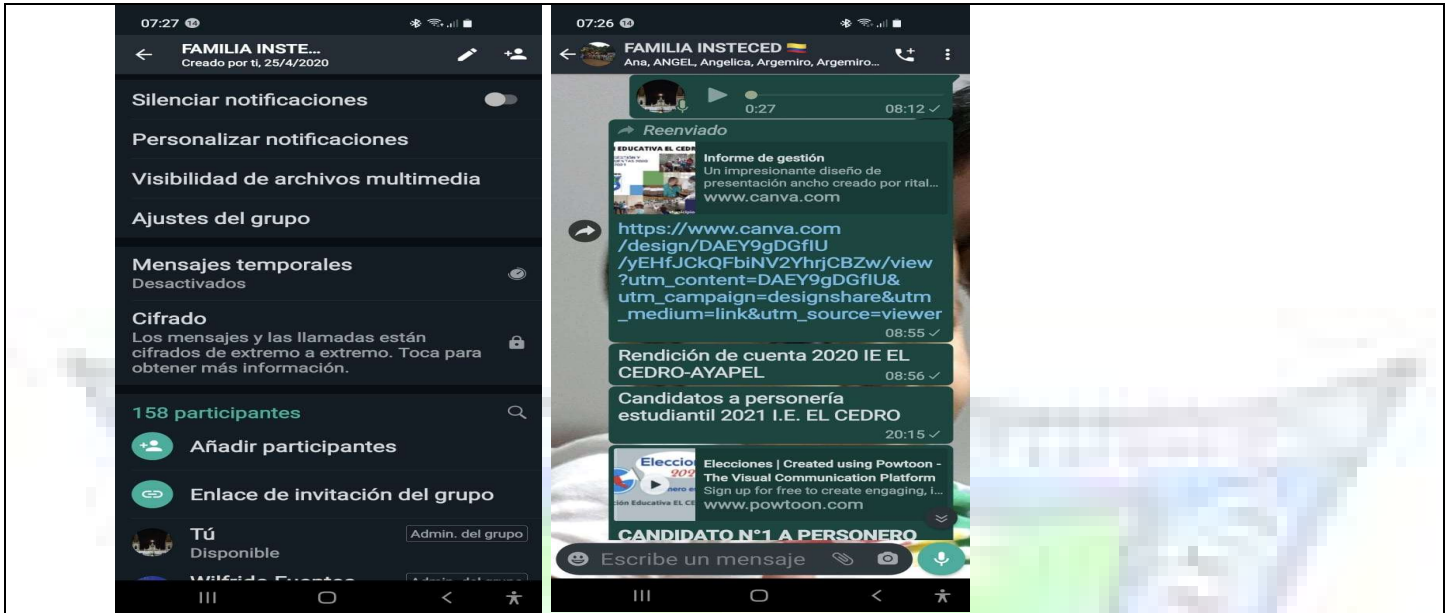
07:27

FAMILIA INSTE...
Creado por ti, 25/4/2020

Silenciar notificaciones

Personalizar notificaciones

Visibilidad de archivos multimedia

Ajustes del grupo

Mensajes temporales
Desactivados

Cifrado
Los mensajes y las llamadas están cifrados de extremo a extremo. Toca para obtener más información.

158 participantes

Añadir participantes

Enlace de invitación del grupo

Tú
Disponible
Admin. del grupo

Wilfrido Fuentes
Admin. del grupo

07:26

FAMILIA INSTECED
Ana, ANGEL, Angelica, Argemiro, Argemiro...

0:27
08:12

Reenviado

EDUCATIVA EL CEDRO

Informe de gestión
Un impresionante diseño de presentación ancho creado por rital...
www.canva.com

https://www.canva.com/design/DAEY9gDGfIU/yEHfJCkQFbiNV2YhrjCBZw/view?utm_content=DAEY9gDGfIU&utm_campaign=designshare&utm_medium=link&utm_source=viewer
08:55

Rendición de cuenta 2020 IE EL CEDRO-AYAPEL
08:56

Candidatos a personería estudiantil 2021 I.E. EL CEDRO
20:15

Eleccio
ción Educativa EL CE

Elecciones | Created using Powtoon - The Visual Communication Platform
Sign up for free to create engaging, i...
www.powtoon.com

CANDIDATO N°1 A PERSONERO

Escribe un mensaje